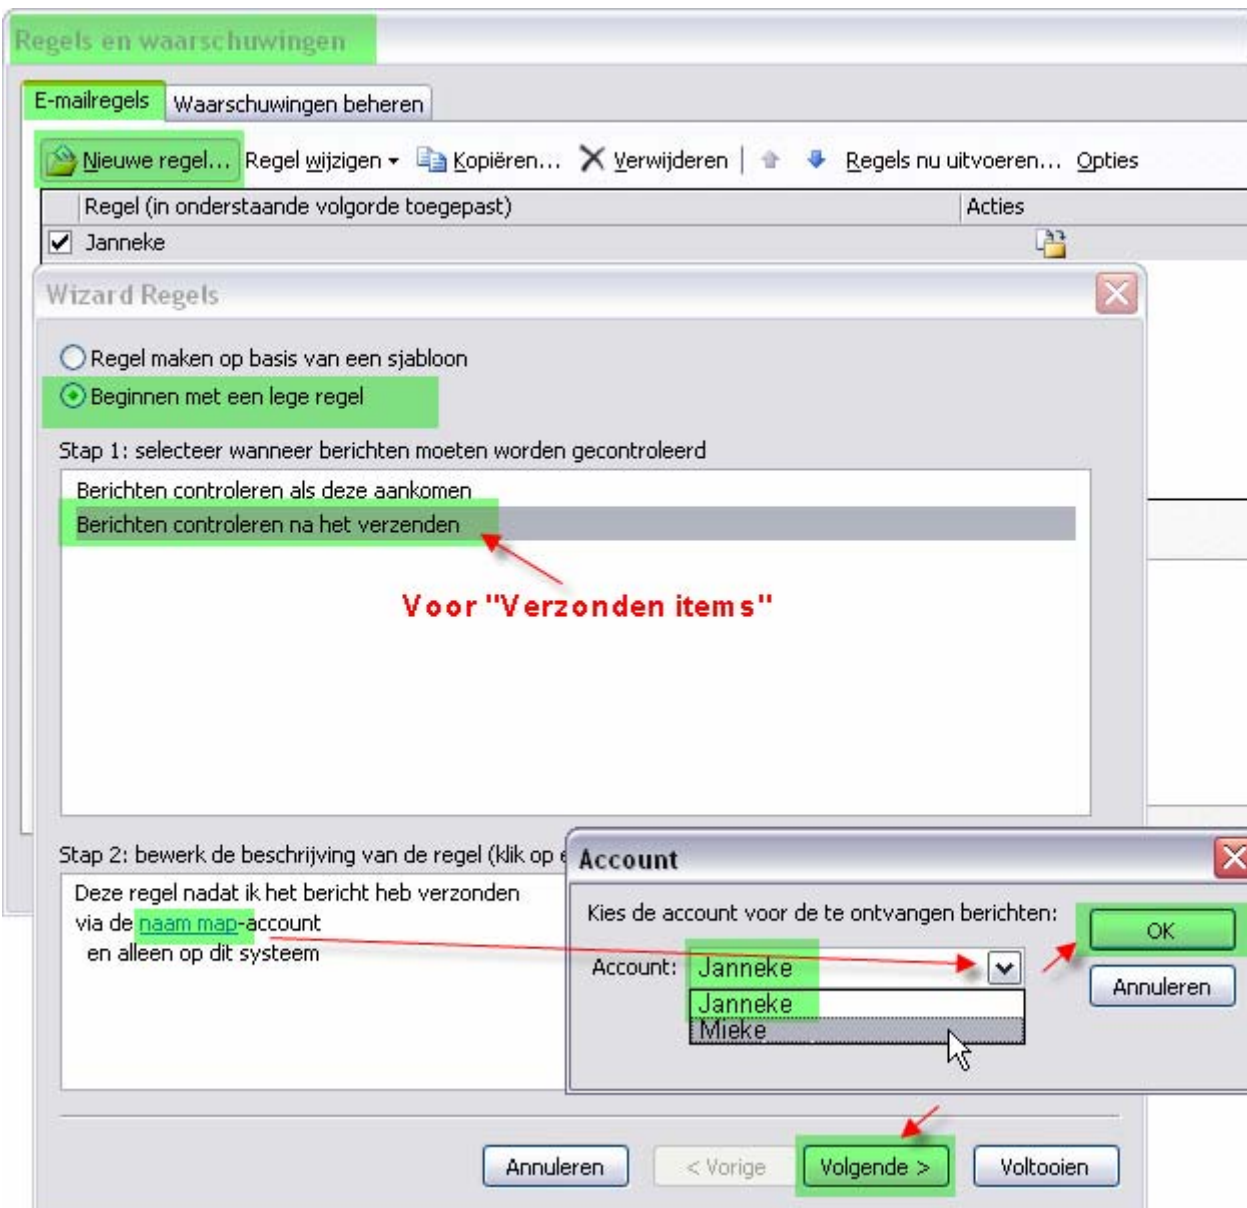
Regels en waarschuwingen

E-mailregels | Waarschuwingen beheren

Nieuwe regel... Regel wijzigen Kopiëren... Verwijderen Regels nu uitvoeren... Opties

Regel (in onderstaande volgorde toegepast) | Acties

Janneke

Wizard Regels

Regel maken op basis van een sjabloon
Beginnen met een lege regel

Stap 1: selecteer wanneer berichten moeten worden gecontroleerd

Berichten controleren als deze aankomen
Berichten controleren na het verzenden

Voor "Verzonden items"

Stap 2: bewerk de beschrijving van de regel (klik op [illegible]

Deze regel nadat ik het bericht heb verzonden
via de naam map-account
en alleen op dit systeem

Account

Kies de account voor de te ontvangen berichten:

Account: Janneke
Janneke
Mieke

OK
Annuleren

Annuleren | < Vorige | Volgende > | Voltooien